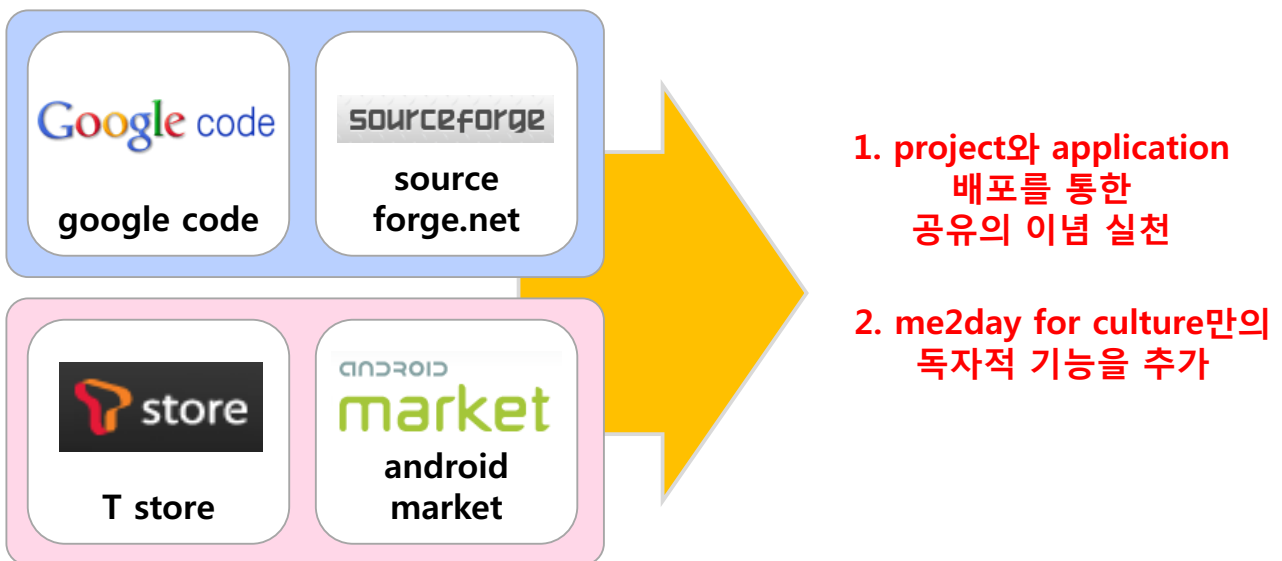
Google code

google code

sourceforge

source forge.net

T store

T store

android market

android market

1. project와 application 배포를 통한 공유의 이념 실천

2. me2day for culture만의 독자적 기능을 추가